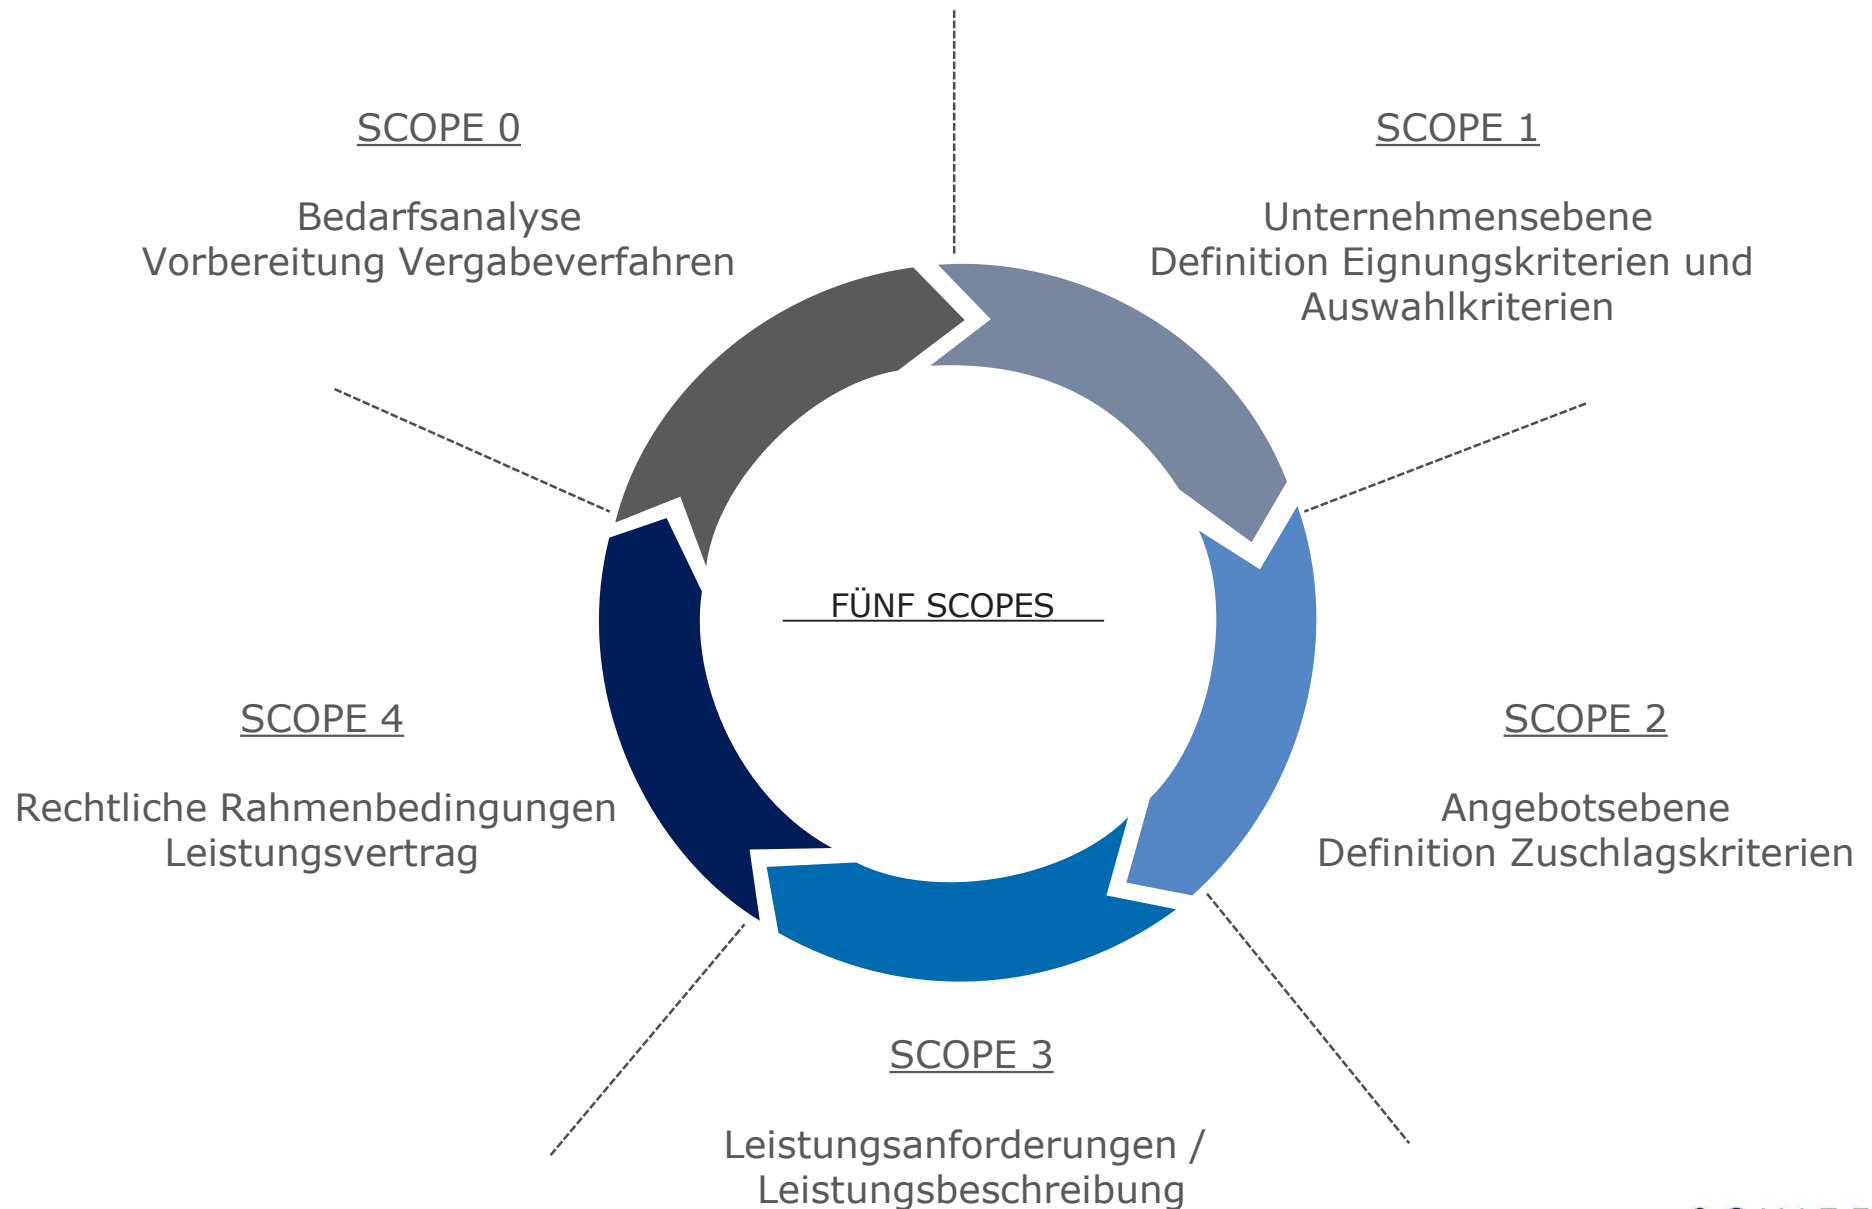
SCOPE 0

Bedarfsanalyse
Vorbereitung Vergabeverfahren

SCOPE 1

Unternehmensebene
Definition Eignungskriterien und Auswahlkriterien

FÜNF SCOPES

SCOPE 4

Rechtliche Rahmenbedingungen
Leistungsvertrag

SCOPE 2

Angebotsebene
Definition Zuschlagskriterien

SCOPE 3

Leistungsanforderungen /
Leistungsbeschreibung